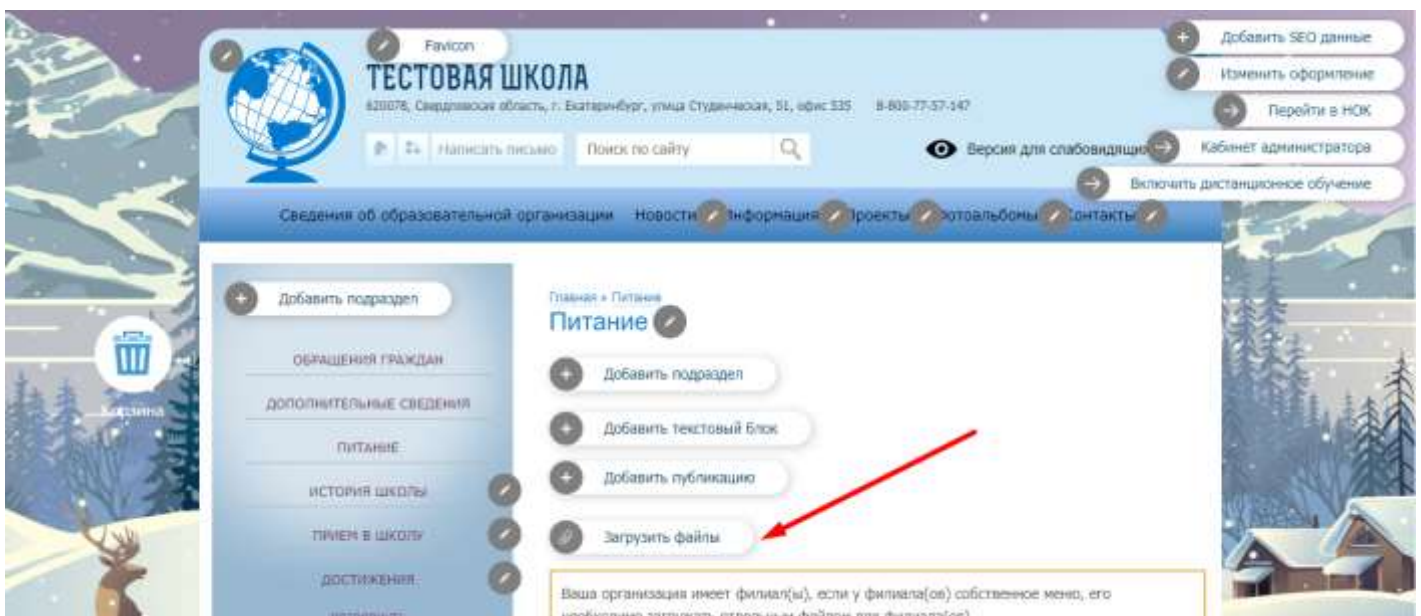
Favicon

ТЕСТОВАЯ ШКОЛА

620078, Свердловская область, г. Екатеринбург, улица Студенческая, 51, офис 535 8-800-77-57-147

Написать письмо

Поиск по сайту

Версия для слабовидящих

Добавить SEO данные

Изменить оформление

Перейти в НОК

Кабинет администратора

Включить дистанционное обучение

Сведения об образовательной организации Новости Информация Проекты Фотоальбомы Контакты

Корзина

Добавить подраздел

ОБРАЩЕНИЯ ГРАЖДАН

ДОПОЛНИТЕЛЬНЫЕ СВЕДЕНИЯ

ПИТАНИЕ

ИСТОРИЯ ШКОЛЫ

ПРИЕМ В ШКОЛУ

ДОСТИЖЕНИЯ

Главная » Питание

Питание

Добавить подраздел

Добавить текстовый блок

Добавить публикацию

Загрузить файлы

Ваша организация имеет филиал(ы), если у филиала(ов) собственное меню, его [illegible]